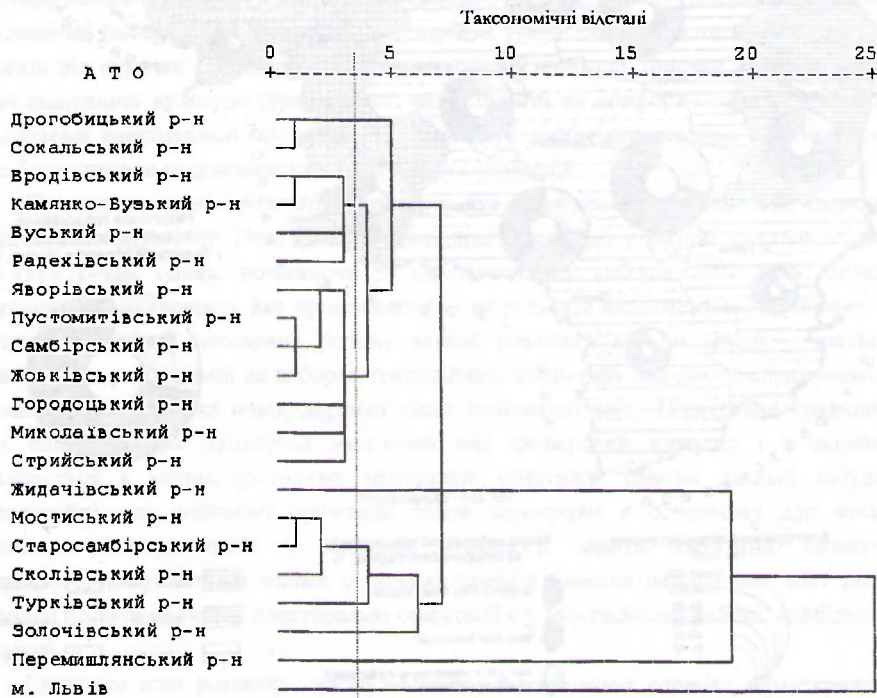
Таксономічні відстані

0 5 10 15 20 25

А Т О

Дрогобицький р-н
Сокальський р-н
Бродівський р-н
Камянко-Бузький р-н
Буський р-н
Радехівський р-н
Яворівський р-н
Пустомитівський р-н
Самбірський р-н
Жовківський р-н
Городоцький р-н
Миколаівський р-н
Стрийський р-н
Жидачівський р-н
Мостиський р-н
Старосамбірський р-н
Сколівський р-н
Турківський р-н
Золочівський р-н
Перемишлянський р-н
м. Львів